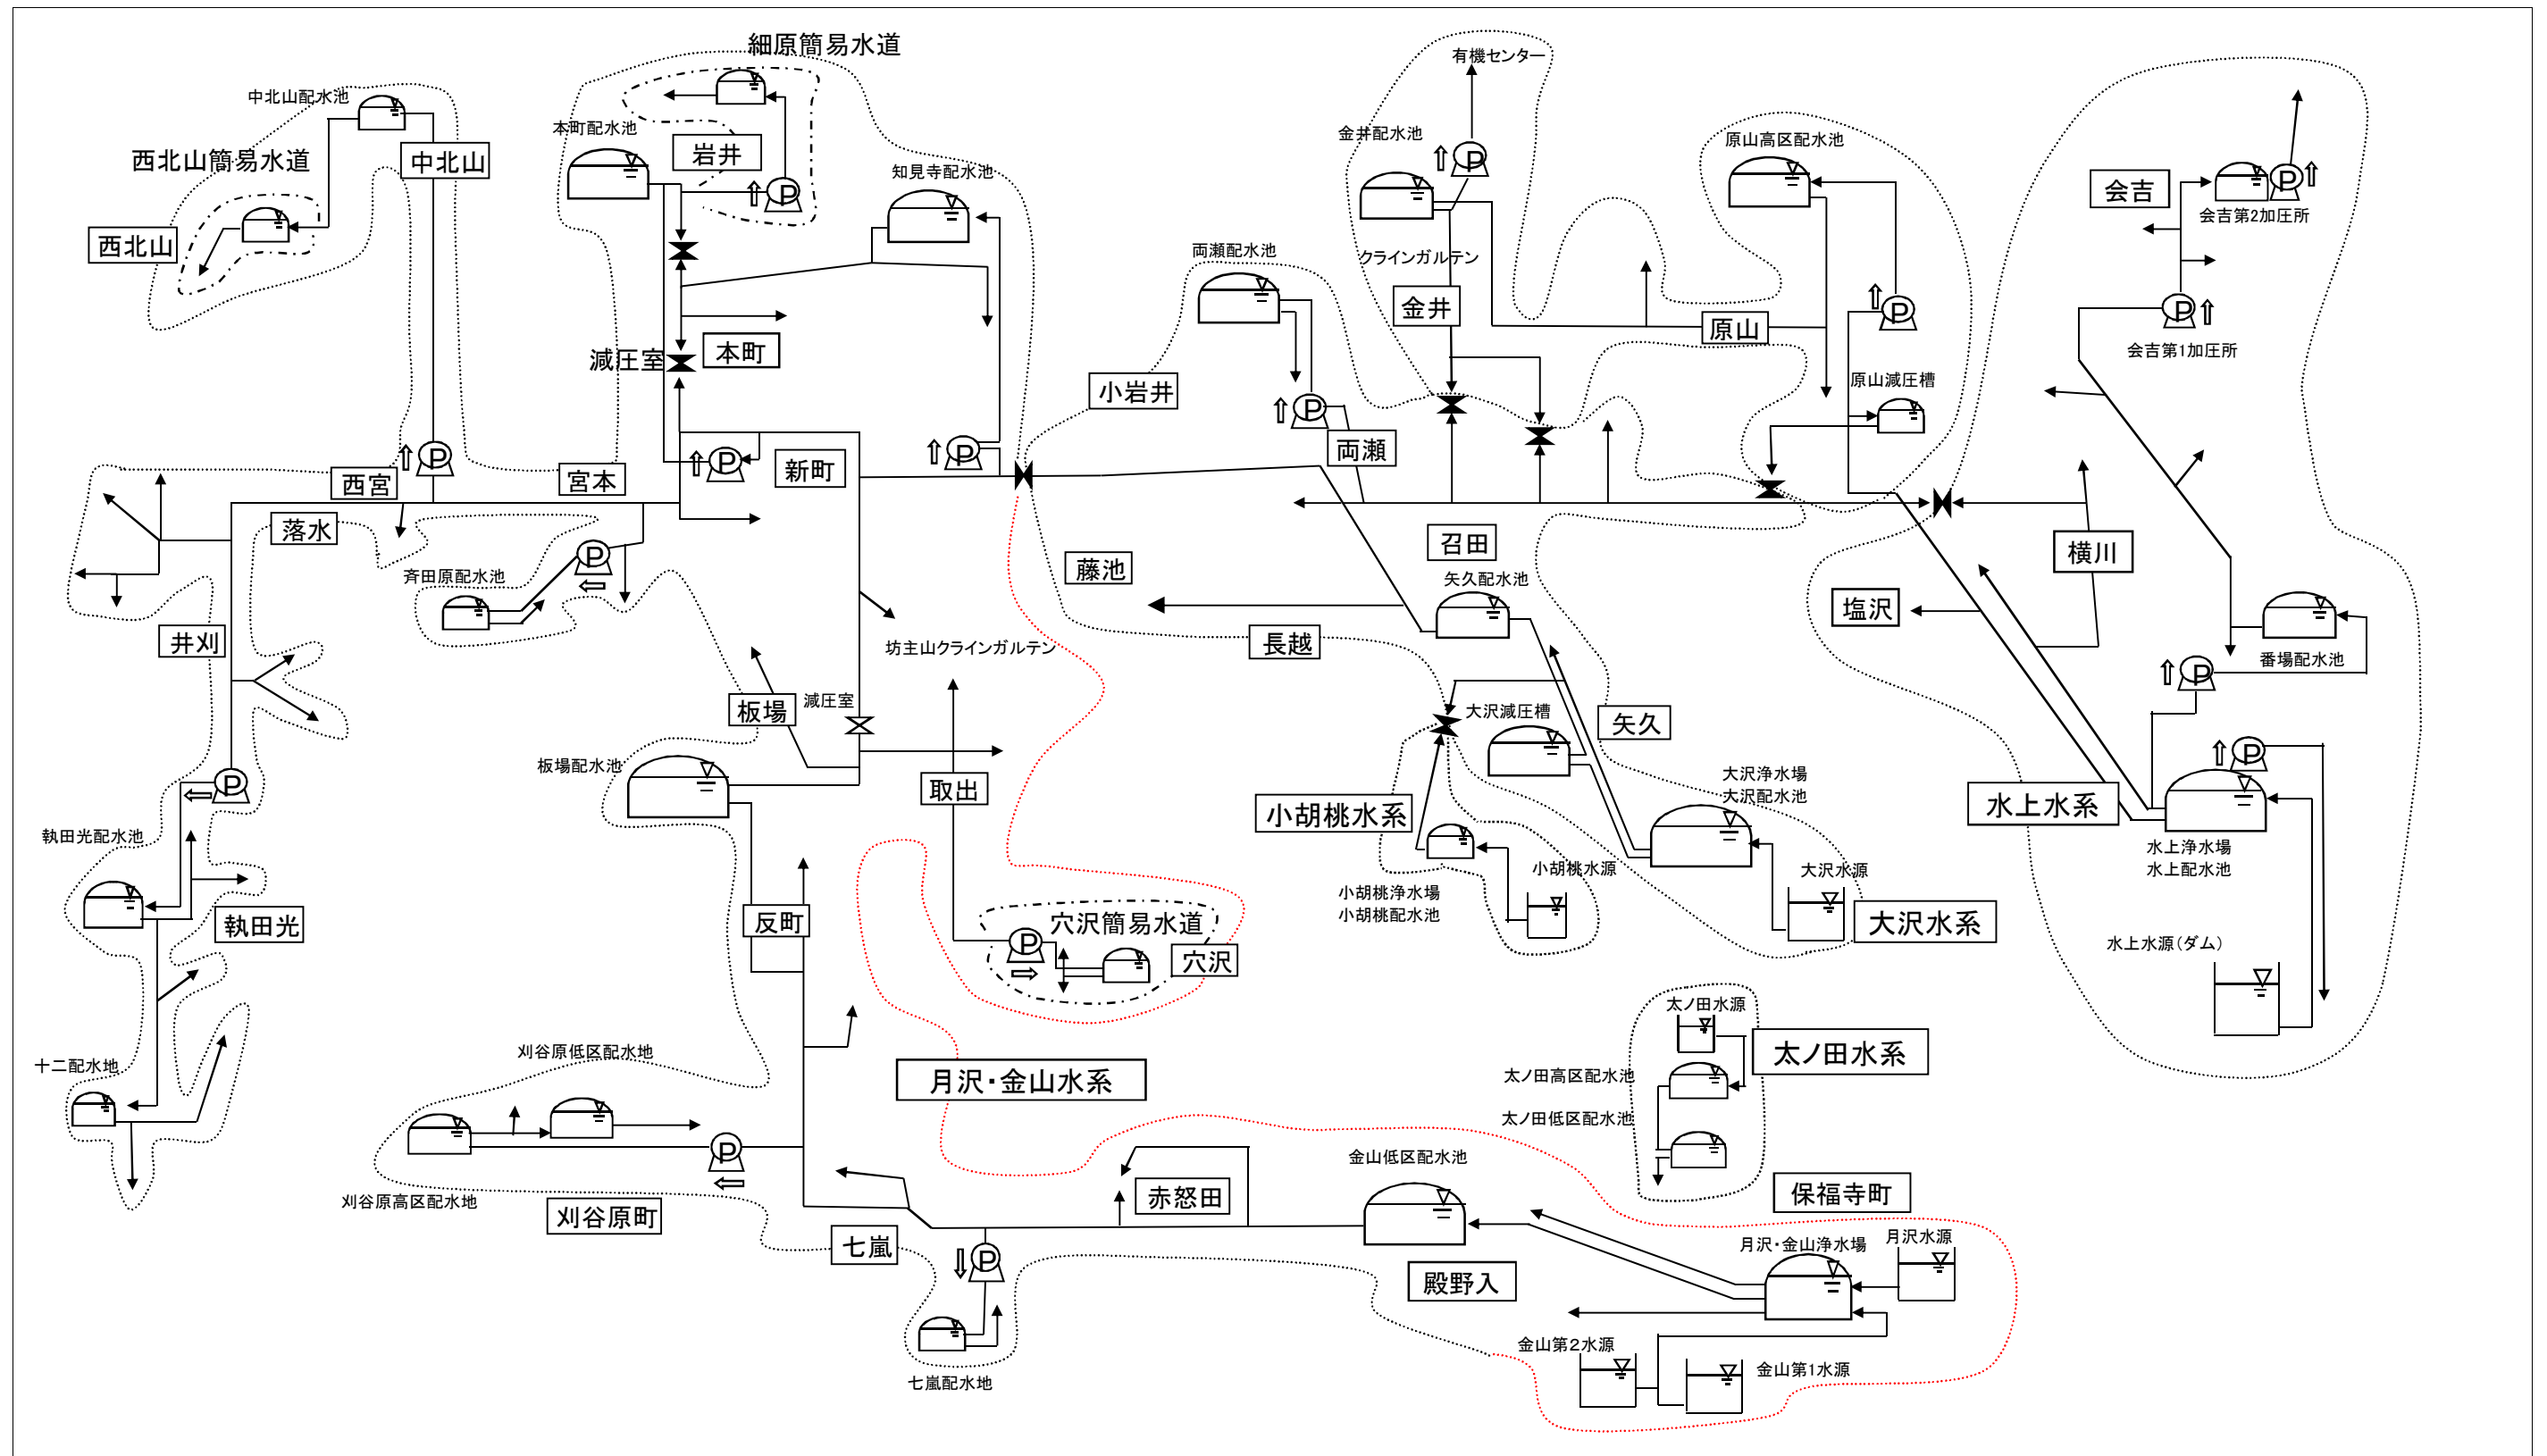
細原簡易水道
中北山配水池
西北山簡易水道
中北山
西北山
本町配水池
岩井
知見寺配水池
減圧室
本町
西宮
宮本
新町
落水
斉田原配水池
井刈
坊主山クラインガルテン
板場
減圧室
板場配水池
取出
執田光配水池
執田光
反町
穴沢簡易水道
穴沢
十二配水地
刈谷原低区配水地
月沢・金山水系
刈谷原高区配水地
刈谷原町
七嵐
赤怒田
七嵐配水地
有機センター
金井配水池
原山高区配水池
会吉
会吉第2加圧所
クラインガルテン
両瀬配水池
金井
原山
会吉第1加圧所
小岩井
原山減圧槽
両瀬
召田
藤池
矢久配水池
横川
塩沢
長越
番場配水池
大沢減圧槽
矢久
大沢浄水場
大沢配水池
水上水系
小胡桃水系
水上浄水場
水上配水池
小胡桃水源
大沢水源
小胡桃浄水場
小胡桃配水池
大沢水系
水上水源(ダム)
太ノ田水源
太ノ田水系
太ノ田高区配水池
太ノ田低区配水池
金山低区配水池
保福寺町
月沢・金山浄水場
月沢水源
殿野入
金山第2水源
金山第1水源